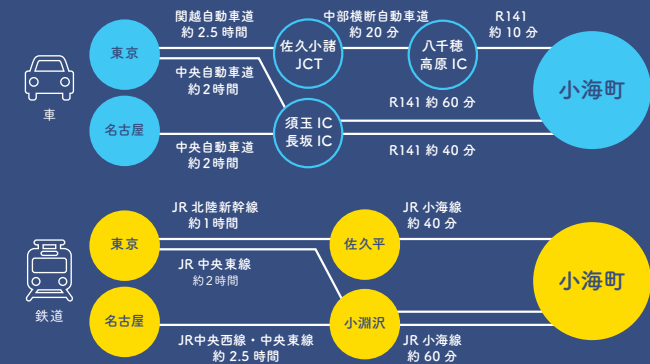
車

東京

関越自動車道
約 2.5 時間

佐久小諸
JCT

中部横断自動車道
約 20 分

八千穂
高原 IC

R141
約 10 分

小海町

中央自動車道
約2時間

名古屋

須玉 IC
長坂 IC

R141 約 60 分

中央自動車道
約2時間

R141 約 40 分

鉄道

東京

JR 北陸新幹線
約1時間

佐久平

JR 小海線
約 40 分

小海町

JR 中央東線
約2時間

名古屋

小淵沢

JR中央西線・中央東線
約 2.5 時間

JR 小海線
約 60 分